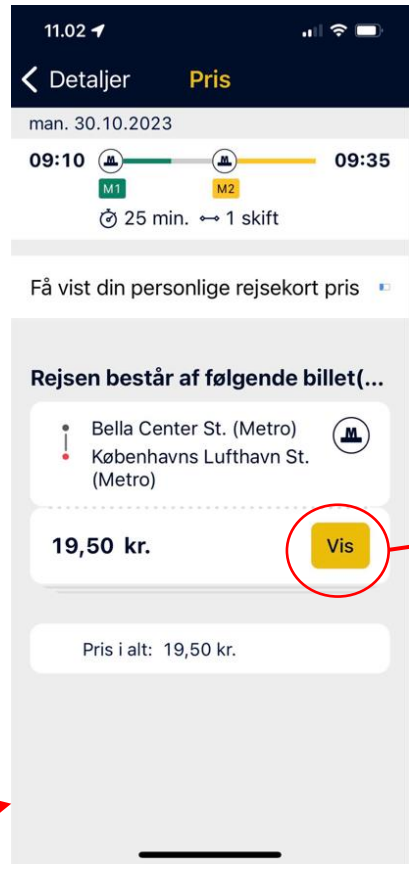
11.02

Detaljer Pris

man. 30.10.2023

09:10 M1 M2 09:35

25 min. 1 skift

Få vist din personlige rejsekort pris

Rejsen består af følgende billet(...

Bella Center St. (Metro)
Københavns Lufthavn St. (Metro)

19,50 kr.

Vis

Pris i alt: 19,50 kr.